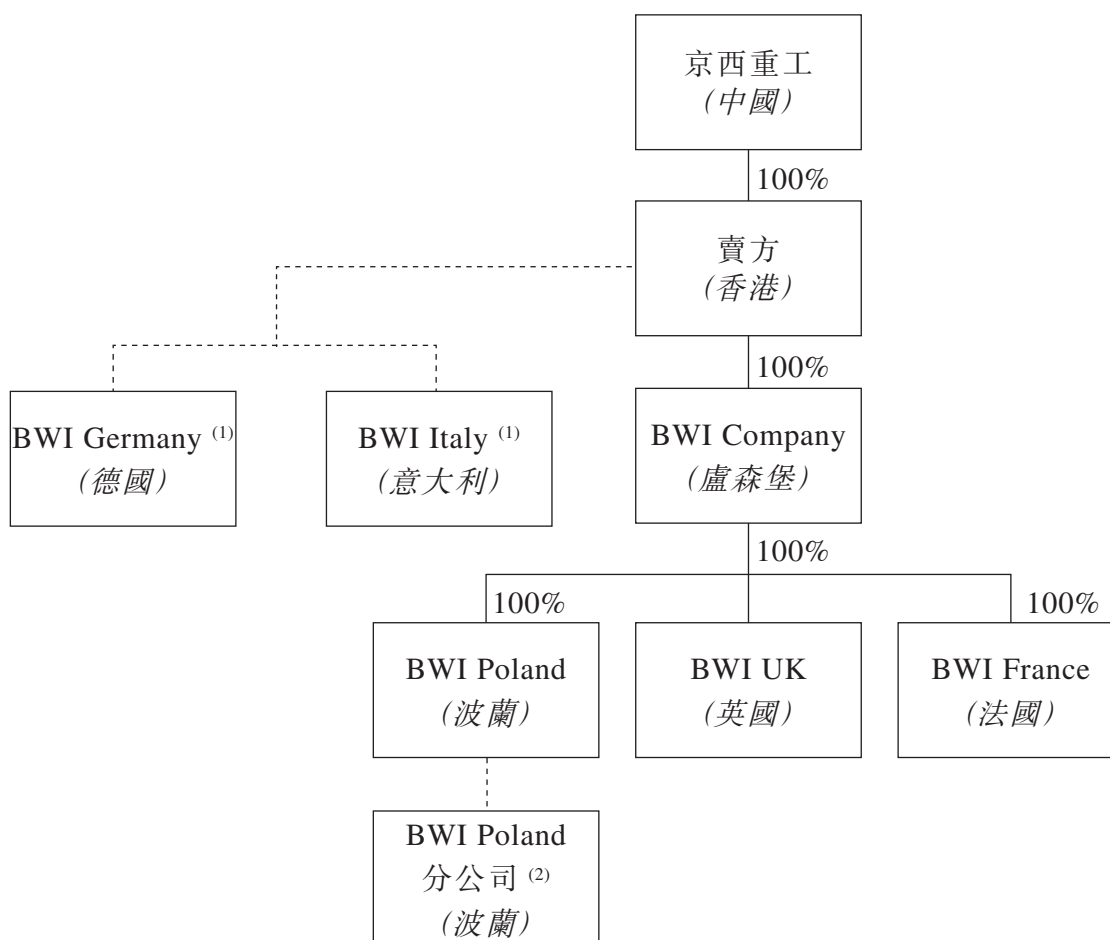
京西重工
(中國)

100%

賣方
(香港)

100%

BWI Germany $^{(1)}$
(德國)

BWI Italy $^{(1)}$
(意大利)

BWI Company
(盧森堡)

100%

100%

100%

BWI Poland
(波蘭)

BWI UK
(英國)

BWI France
(法國)

BWI Poland
分公司 $^{(2)}$
(波蘭)